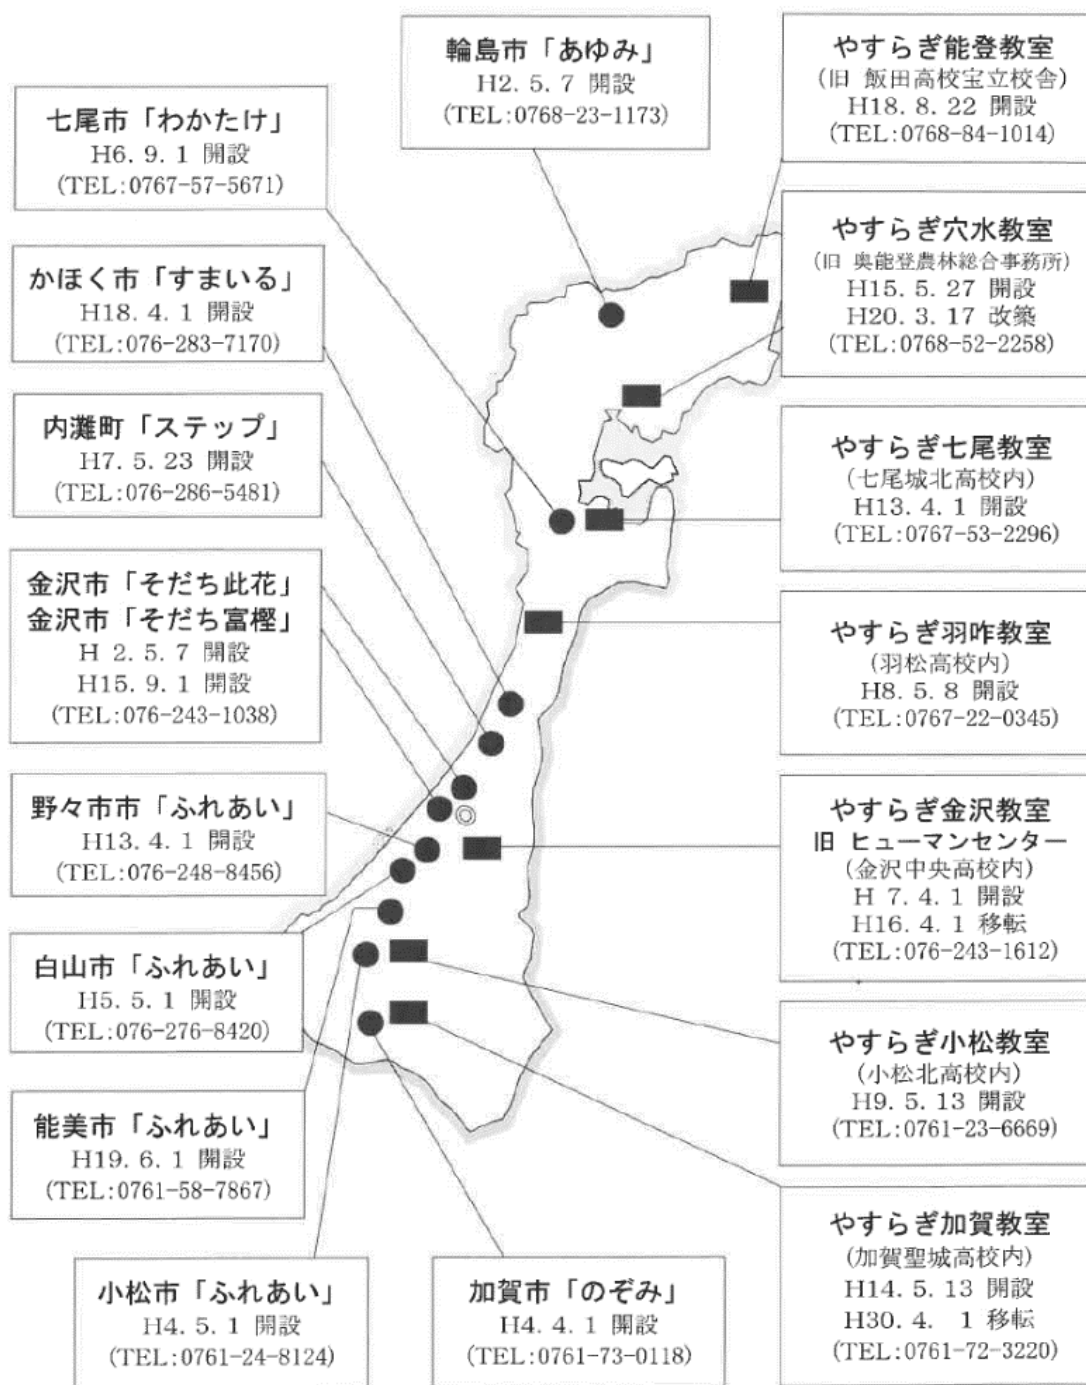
輪島市「あゆみ」
H2. 5. 7 開設
(TEL:0768-23-1173)

やすらぎ能登教室
(旧 飯田高校宝立校舎)
H18. 8. 22 開設
(TEL:0768-84-1014)

七尾市「わかたけ」
H6. 9. 1 開設
(TEL:0767-57-5671)

やすらぎ穴水教室
(旧 奥能登農林総合事務所)
H15. 5. 27 開設
H20. 3. 17 改築
(TEL:0768-52-2258)

かほく市「すまいる」
H18. 4. 1 開設
(TEL:076-283-7170)

内灘町「ステップ」
H7. 5. 23 開設
(TEL:076-286-5481)

やすらぎ七尾教室
(七尾城北高校内)
H13. 4. 1 開設
(TEL:0767-53-2296)

金沢市「そだち此花」
金沢市「そだち富樫」
H 2. 5. 7 開設
H15. 9. 1 開設
(TEL:076-243-1038)

やすらぎ羽咋教室
(羽松高校内)
H8. 5. 8 開設
(TEL:0767-22-0345)

野々市市「ふれあい」
H13. 4. 1 開設
(TEL:076-248-8456)

やすらぎ金沢教室
旧 ヒューマンセンター
(金沢中央高校内)
H 7. 4. 1 開設
H16. 4. 1 移転
(TEL:076-243-1612)

白山市「ふれあい」
H5. 5. 1 開設
(TEL:076-276-8420)

やすらぎ小松教室
(小松北高校内)
H9. 5. 13 開設
(TEL:0761-23-6669)

能美市「ふれあい」
H19. 6. 1 開設
(TEL:0761-58-7867)

やすらぎ加賀教室
(加賀聖城高校内)
H14. 5. 13 開設
H30. 4. 1 移転
(TEL:0761-72-3220)

小松市「ふれあい」
H4. 5. 1 開設
(TEL:0761-24-8124)

加賀市「のぞみ」
H4. 4. 1 開設
(TEL:0761-73-0118)